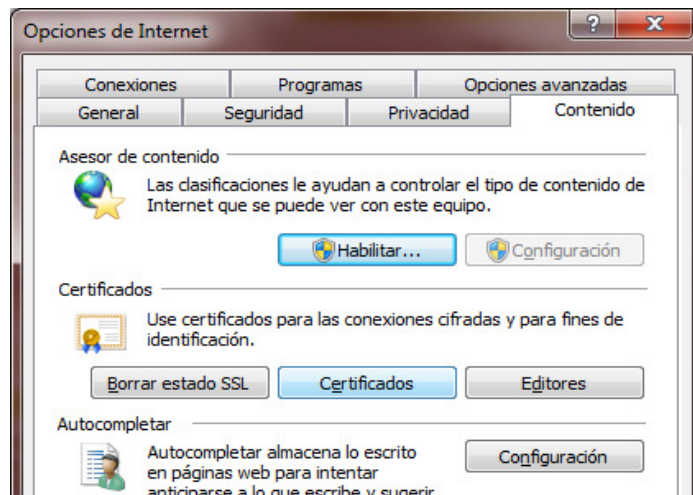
Opciones de Internet

?

X

Conexiones

Programas

Opciones avanzadas

General

Seguridad

Privacidad

Contenido

Asesor de contenido

Las clasificaciones le ayudan a controlar el tipo de contenido de Internet que se puede ver con este equipo.

Habilitar...

Configuración

Certificados

Use certificados para las conexiones cifradas y para fines de identificación.

Borrar estado SSL

Certificados

Editores

Autocompletar

Autocompletar almacena lo escrito en páginas web para intentar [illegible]

Configuración